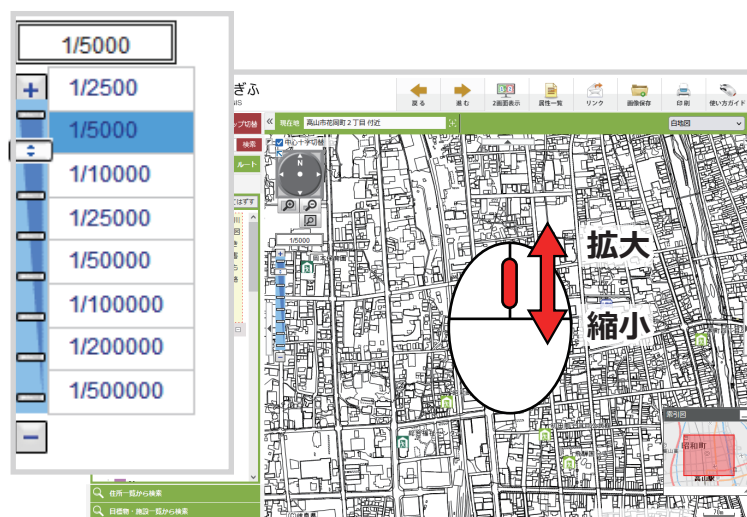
1/5000

+

1/2500
1/5000
1/10000
1/25000
1/50000
1/100000
1/200000
1/500000

−

ぎふ
IS

戻る
進む
2画面表示
属性一覧
リンク
画像保存
印刷
使い方ガイド

ップ切替
検索
ルート
現在地 高山市花岡町２丁目 付近
中心十字切替
白地図
N
1/5000

拡大
縮小

索引図
昭和町
高山駅

住所一覧から検索
目標物・施設一覧から検索